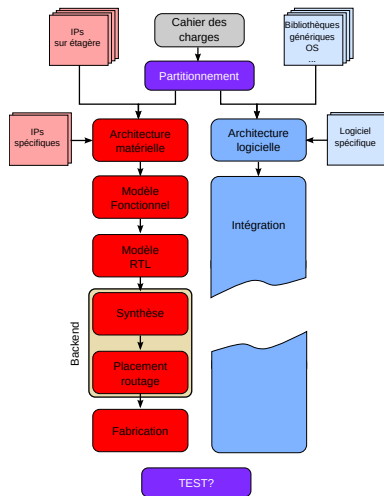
IPs sur étagère

Cahier des charges

Bibliothèques génériques OS ...

Partitionnement

IPs spécifiques

Architecture matérielle

Architecture logicielle

Logiciel spécifique

Modèle Fonctionnel

Intégration

Modèle RTL

Backend

Synthèse

Placement routage

Fabrication

TEST?